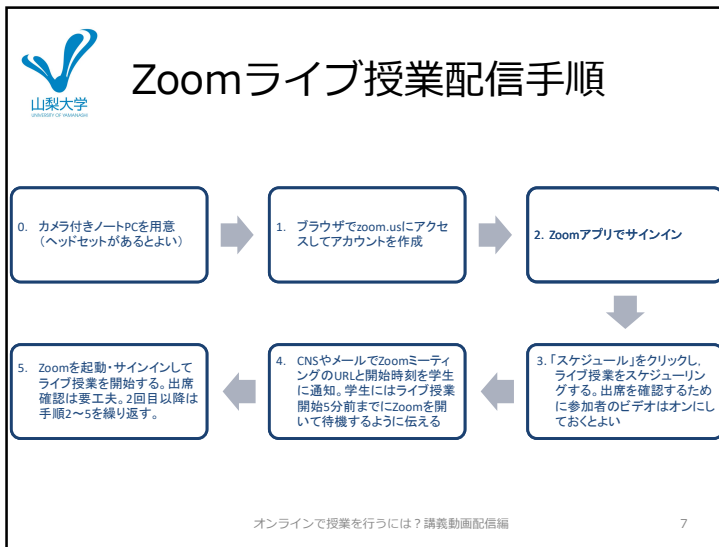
山梨大学
UNIVERSITY OF YAMANASHI

Zoomライブ授業配信手順

0. カメラ付きノートPCを用意（ヘッドセットがあるとよい）

1. ブラウザでzoom.usにアクセスしてアカウントを作成

2. Zoomアプリでサインイン

3.「スケジュール」をクリックし，ライブ授業をスケジューリングする。出席を確認するために参加者のビデオはオンにしておくとよい

4. CNSやメールでZoomミーティングのURLと開始時刻を学生に通知。学生にはライブ授業開始5分前までにZoomを開いて待機するように伝える

5. Zoomを起動・サインインしてライブ授業を開始する。出席確認は要工夫。2回目以降は手順2〜5を繰り返す。

オンラインで授業を行うには？講義動画配信編 7